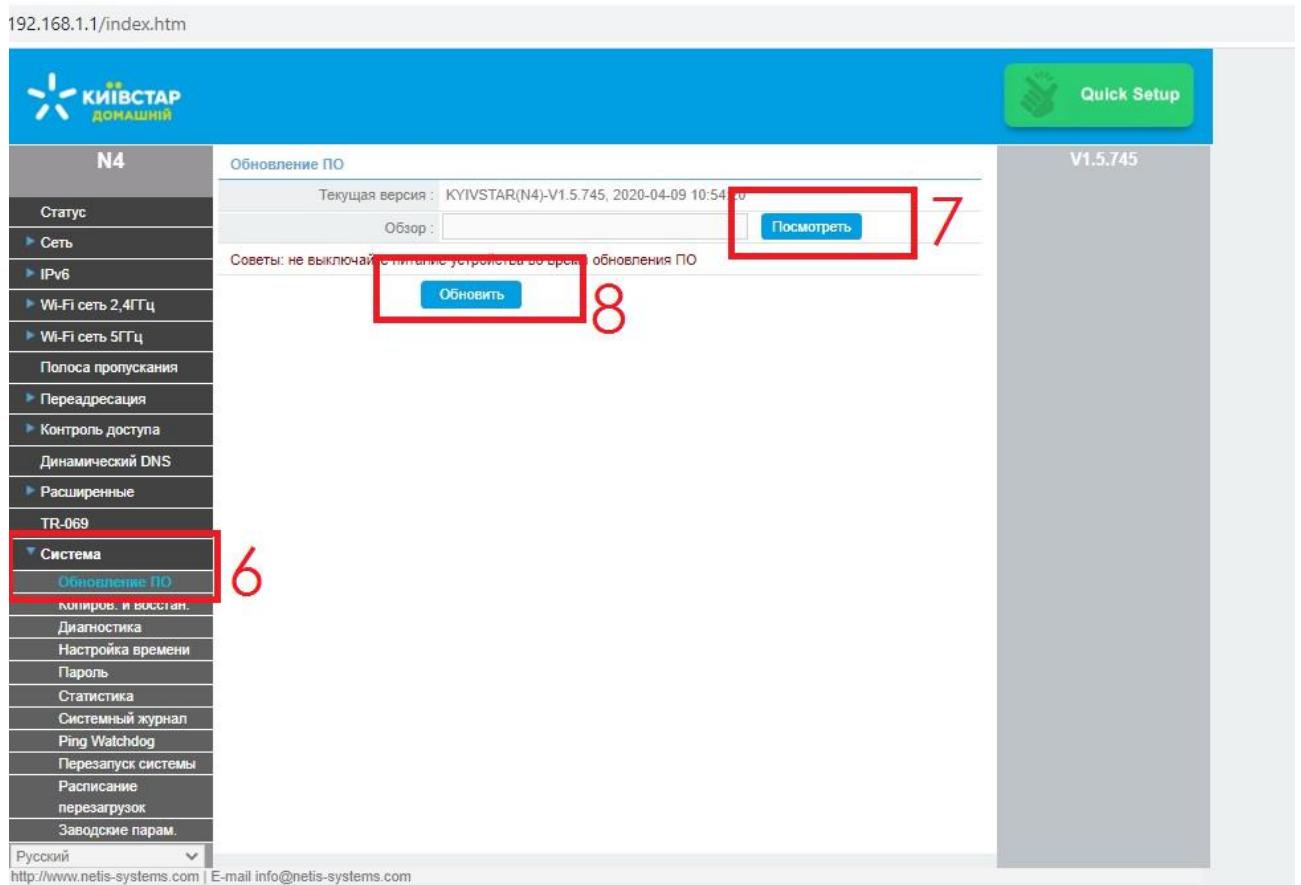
192.168.1.1/index.htm

КИЇВСТАР ДОМАШНІЙ

Quick Setup

N4

Обновление ПО

V1.5.745

Текущая версия : KYIVSTAR(N4)-V1.5.745, 2020-04-09 10:54:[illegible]

Обзор :

Посмотреть

7

Советы: не выключайте питание устройства во время обновления ПО

Обновить

8

Статус
Сеть
IPv6
Wi-Fi сеть 2,4ГГц
Wi-Fi сеть 5ГГц
Полоса пропускания
Переадресация
Контроль доступа
Динамический DNS
Расширенные
TR-069
Система
Обновление ПО

6

Копиров. и восстан.
Диагностика
Настройка времени
Пароль
Статистика
Системный журнал
Ping Watchdog
Перезапуск системы
Расписание перезагрузок
Заводские парам.

Русский

http://www.netis-systems.com | E-mail info@netis-systems.com